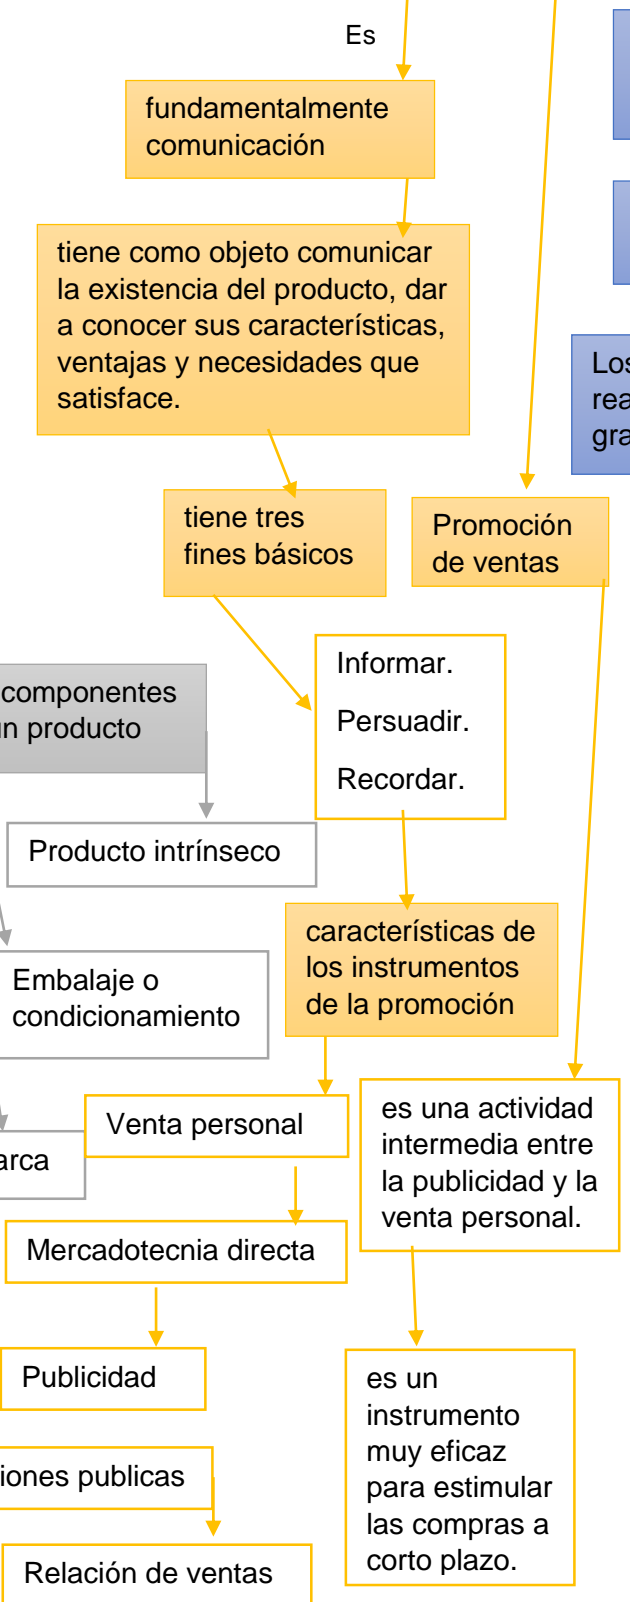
Es

fundamentalmente comunicación

tiene como objeto comunicar la existencia del producto, dar a conocer sus características, ventajas y necesidades que satisface.

tiene tres fines básicos

Promoción de ventas

Los rea gra

componentes un producto

Informar.

Persuadir.

Recordar.

Producto intrínseco

Embalaje o condicionamiento

características de los instrumentos de la promoción

arca

Venta personal

es una actividad intermedia entre la publicidad y la venta personal.

Mercadotecnia directa

Publicidad

es un instrumento muy eficaz para estimular las compras a corto plazo.

iones publicas

Relación de ventas